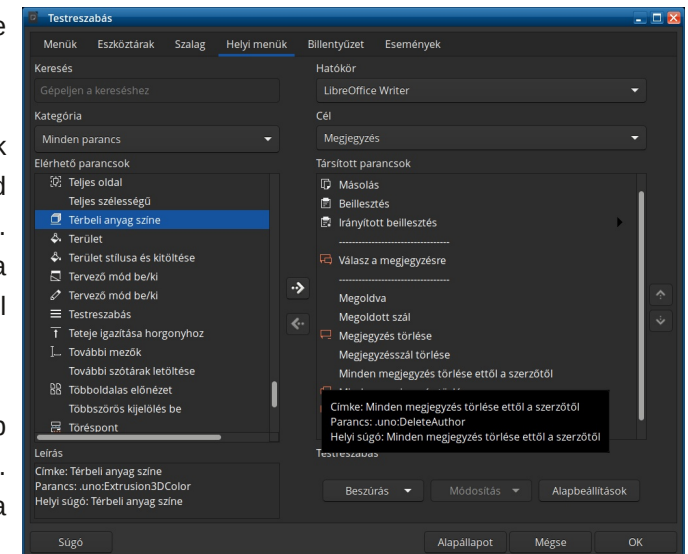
e

k
d
.
a
l

o
.
a

Testreszabás

Menük Eszköztárak Szalag Helyi menük Billentyűzet Események

Keresés
Gépeljen a kereséshez
Kategória
Minden parancs
Elérhető parancsok
Teljes oldal
Teljes szélességű
Térbeli anyag színe
Terület
Terület stílusa és kitöltése
Tervező mód be/ki
Tervező mód be/ki
Testreszabás
Teteje igazítása horgonyhoz
További mezők
További szótárak letöltése
Többoldalas előnézet
Többszörös kijelölés be
Töréspont

Leírás
Címke: Térbeli anyag színe
Parancs: .uno:Extrusion3DColor
Helyi súgó: Térbeli anyag színe

Hatókör
LibreOffice Writer
Cél
Megjegyzés
Társított parancsok
Másolás
Beillesztés
Irányított beillesztés
----------------------------
Válasz a megjegyzésre
----------------------------
Megoldva
Megoldott szál
Megjegyzés törlése
Megjegyzésszál törlése
Minden megjegyzés törlése ettől a szerzőtől
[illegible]
Címke: Minden megjegyzés törlése ettől a szerzőtől
Parancs: .uno:DeleteAuthor
Helyi súgó: Minden megjegyzés törlése ettől a szerzőtől
Testreszabás

Beszúrás Módosítás Alapbeállítások

Súgó Alapállapot Mégse OK